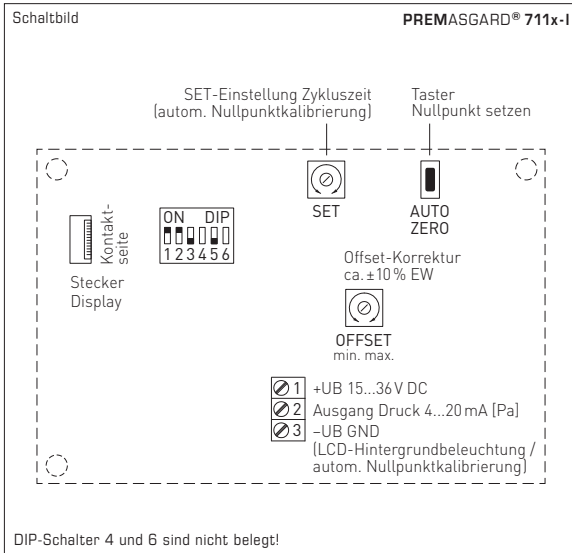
Schaltbild

PREMASGARD® 711x-I

SET-Einstellung Zykluszeit (autom. Nullpunktkalibrierung)

Taster Nullpunkt setzen

ON DIP
123456

Kontaktseite

Stecker Display

SET

AUTO ZERO

Offset-Korrektur ca. ±10 % EW

OFFSET
min. max.

1 +UB 15...36 V DC
2 Ausgang Druck 4...20 mA [Pa]
3 –UB GND (LCD-Hintergrundbeleuchtung / autom. Nullpunktkalibrierung)

DIP-Schalter 4 und 6 sind nicht belegt!